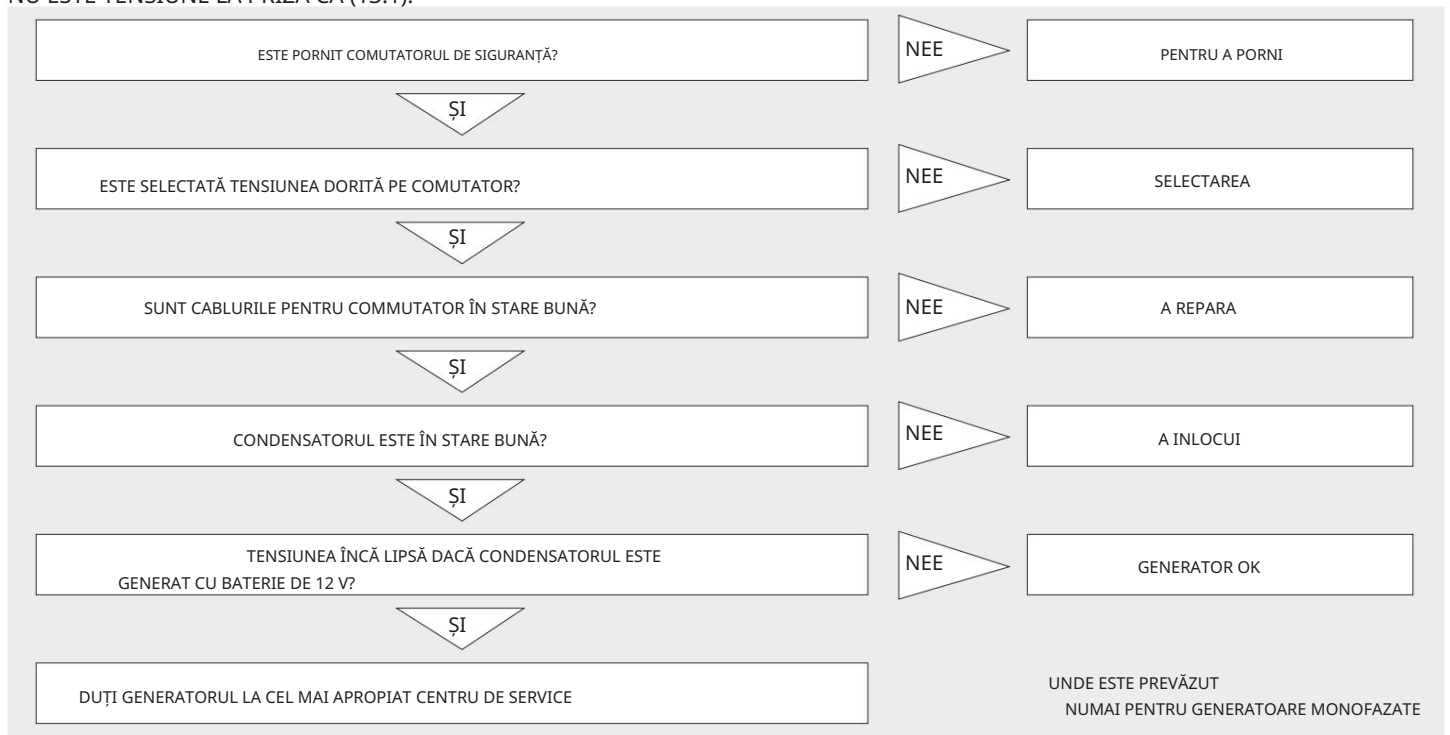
NU ESTE TENSIUNE LA PRIZA CA (13.1).

ESTE PORNIT COMUTATORUL DE SIGURANȚĂ?

NEE

PENTRU A PORNI

ȘI

ESTE SELECTATĂ TENSIUNEA DORITĂ PE COMUTATOR?

NEE

SELECTAREA

ȘI

SUNT CABLURILE PENTRU COMMUTATOR ÎN STARE BUNĂ?

NEE

A REPARA

ȘI

CONDENSATORUL ESTE ÎN STARE BUNĂ?

NEE

A INLOCUI

ȘI

TENSIUNEA ÎNCĂ LIPSĂ DACĂ CONDENSATORUL ESTE GENERAT CU BATERIE DE 12 V?

NEE

GENERATOR OK

ȘI

DUȚI GENERATORUL LA CEL MAI APROPIAT CENTRU DE SERVICE

UNDE ESTE PREVĂZUT
NUMAI PENTRU GENERATOARE MONOFAZATE